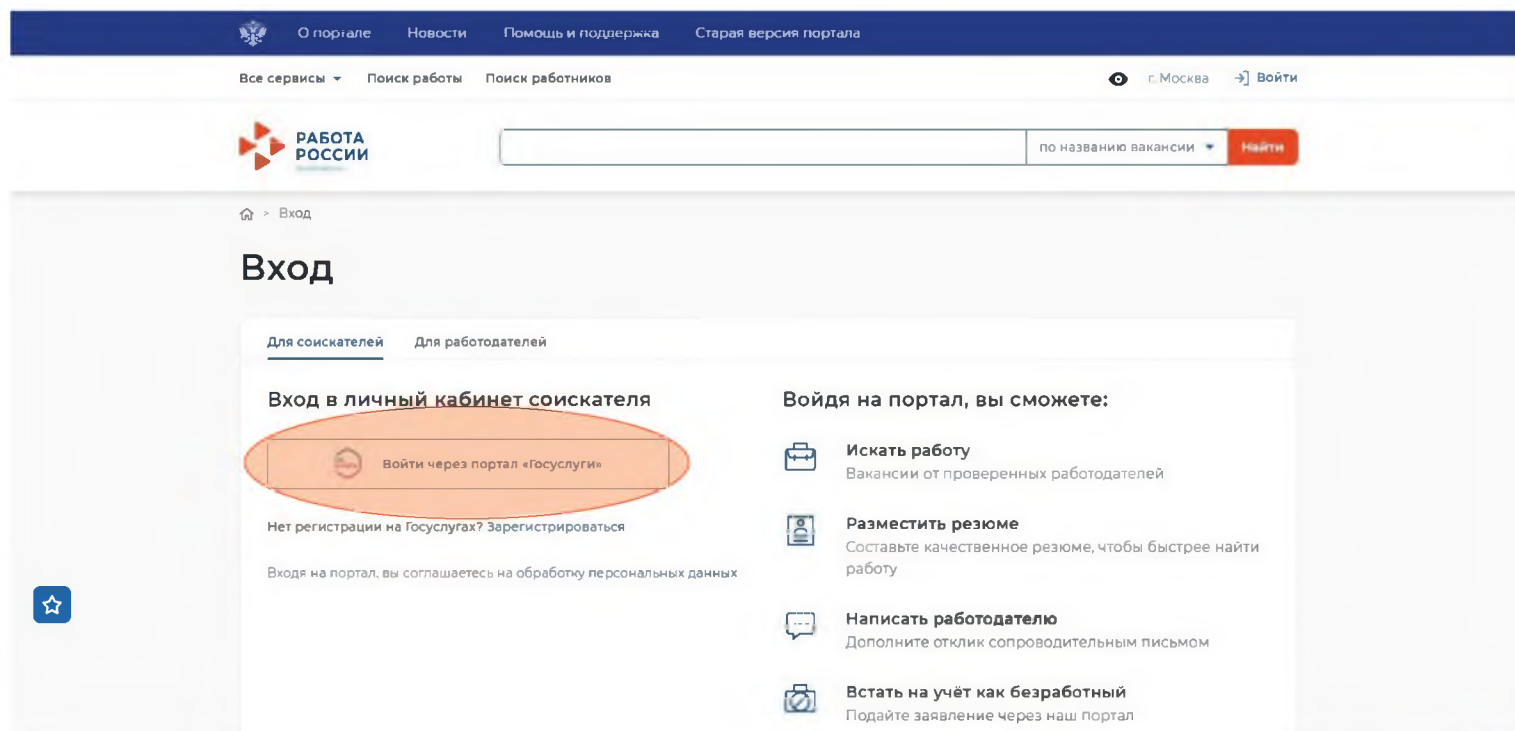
О портале Новости Помощь и поддержка Старая версия портала

Все сервисы Поиск работы Поиск работников г. Москва Войти

РАБОТА РОССИИ

по названию вакансии Найти

Вход

Вход

Для соискателей Для работодателей

Вход в личный кабинет соискателя

Войти через портал «Госуслуги»

Нет регистрации на Госуслугах? Зарегистрироваться

Входя на портал, вы соглашаетесь на обработку персональных данных

Войдя на портал, вы сможете:

Искать работу
Вакансии от проверенных работодателей

Разместить резюме
Составьте качественное резюме, чтобы быстрее найти работу

Написать работодателю
Дополните отклик сопроводительным письмом

Встать на учёт как безработный
Подайте заявление через наш портал